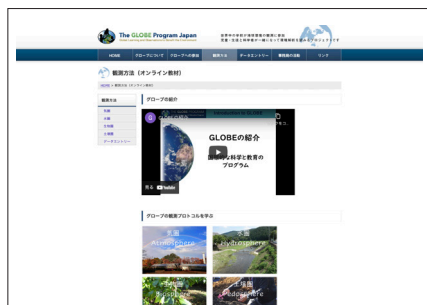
The GLOBE Program Japan

世界中の学校が地球環境の観測に参加 児童・生徒と科学者が一緒になって環境保全を進めるプロジェクトです

HOME | グローブについて | グローブへの参加 | 観測方法 | データエントリー | 参加校の活動 | リンク

観測方法（オンライン教材）

HOME > 観測方法（オンライン教材）

観測方法

大気
水圏
土壌圏
生物圏
データエントリー

グローブの紹介

GLOBEの紹介

GLOBEの紹介

地球科学と科学教育のプログラム

見る YouTube

グローブの観測プロトコルを学ぶ

大気 Atmosphere

水圏 Hydrosphere

生物圏 Biosphere

土壌圏 Pedosphere